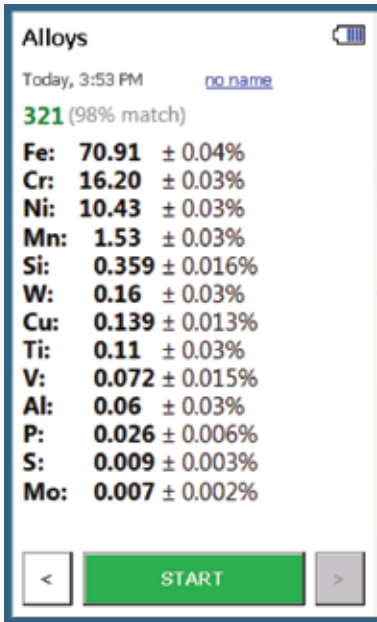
Alloys

Today, 3:53 PM no name

321 (98% match)

| | | |
|---|---|---|
| Fe: | 70.91 | ± 0.04% |
| Cr: | 16.20 | ± 0.03% |
| Ni: | 10.43 | ± 0.03% |
| Mn: | 1.53 | ± 0.03% |
| Si: | 0.359 | ± 0.016% |
| W: | 0.16 | ± 0.03% |
| Cu: | 0.139 | ± 0.013% |
| Ti: | 0.11 | ± 0.03% |
| V: | 0.072 | ± 0.015% |
| Al: | 0.06 | ± 0.03% |
| P: | 0.026 | ± 0.006% |
| S: | 0.009 | ± 0.003% |
| Mo: | 0.007 | ± 0.002% |

< START >